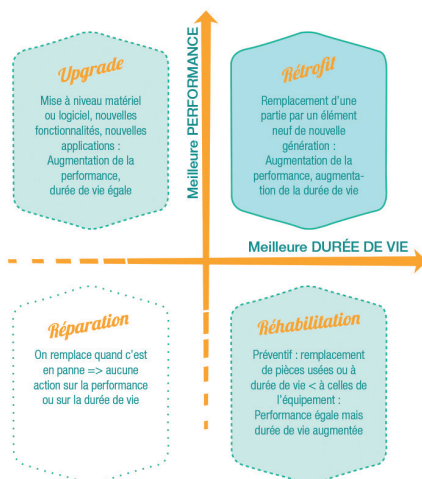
Meilleure PERFORMANCE

Upgrade

Mise à niveau matériel ou logiciel, nouvelles fonctionnalités, nouvelles applications : Augmentation de la performance, durée de vie égale

Rétrofit

Remplacement d'une partie par un élément neuf de nouvelle génération : Augmentation de la performance, augmentation de la durée de vie

Meilleure DURÉE DE VIE

Réparation

On remplace quand c'est en panne => aucune action sur la performance ou sur la durée de vie

Réhabilitation

Préventif : remplacement de pièces usées ou à durée de vie < à celles de l'équipement : Performance égale mais durée de vie augmentée